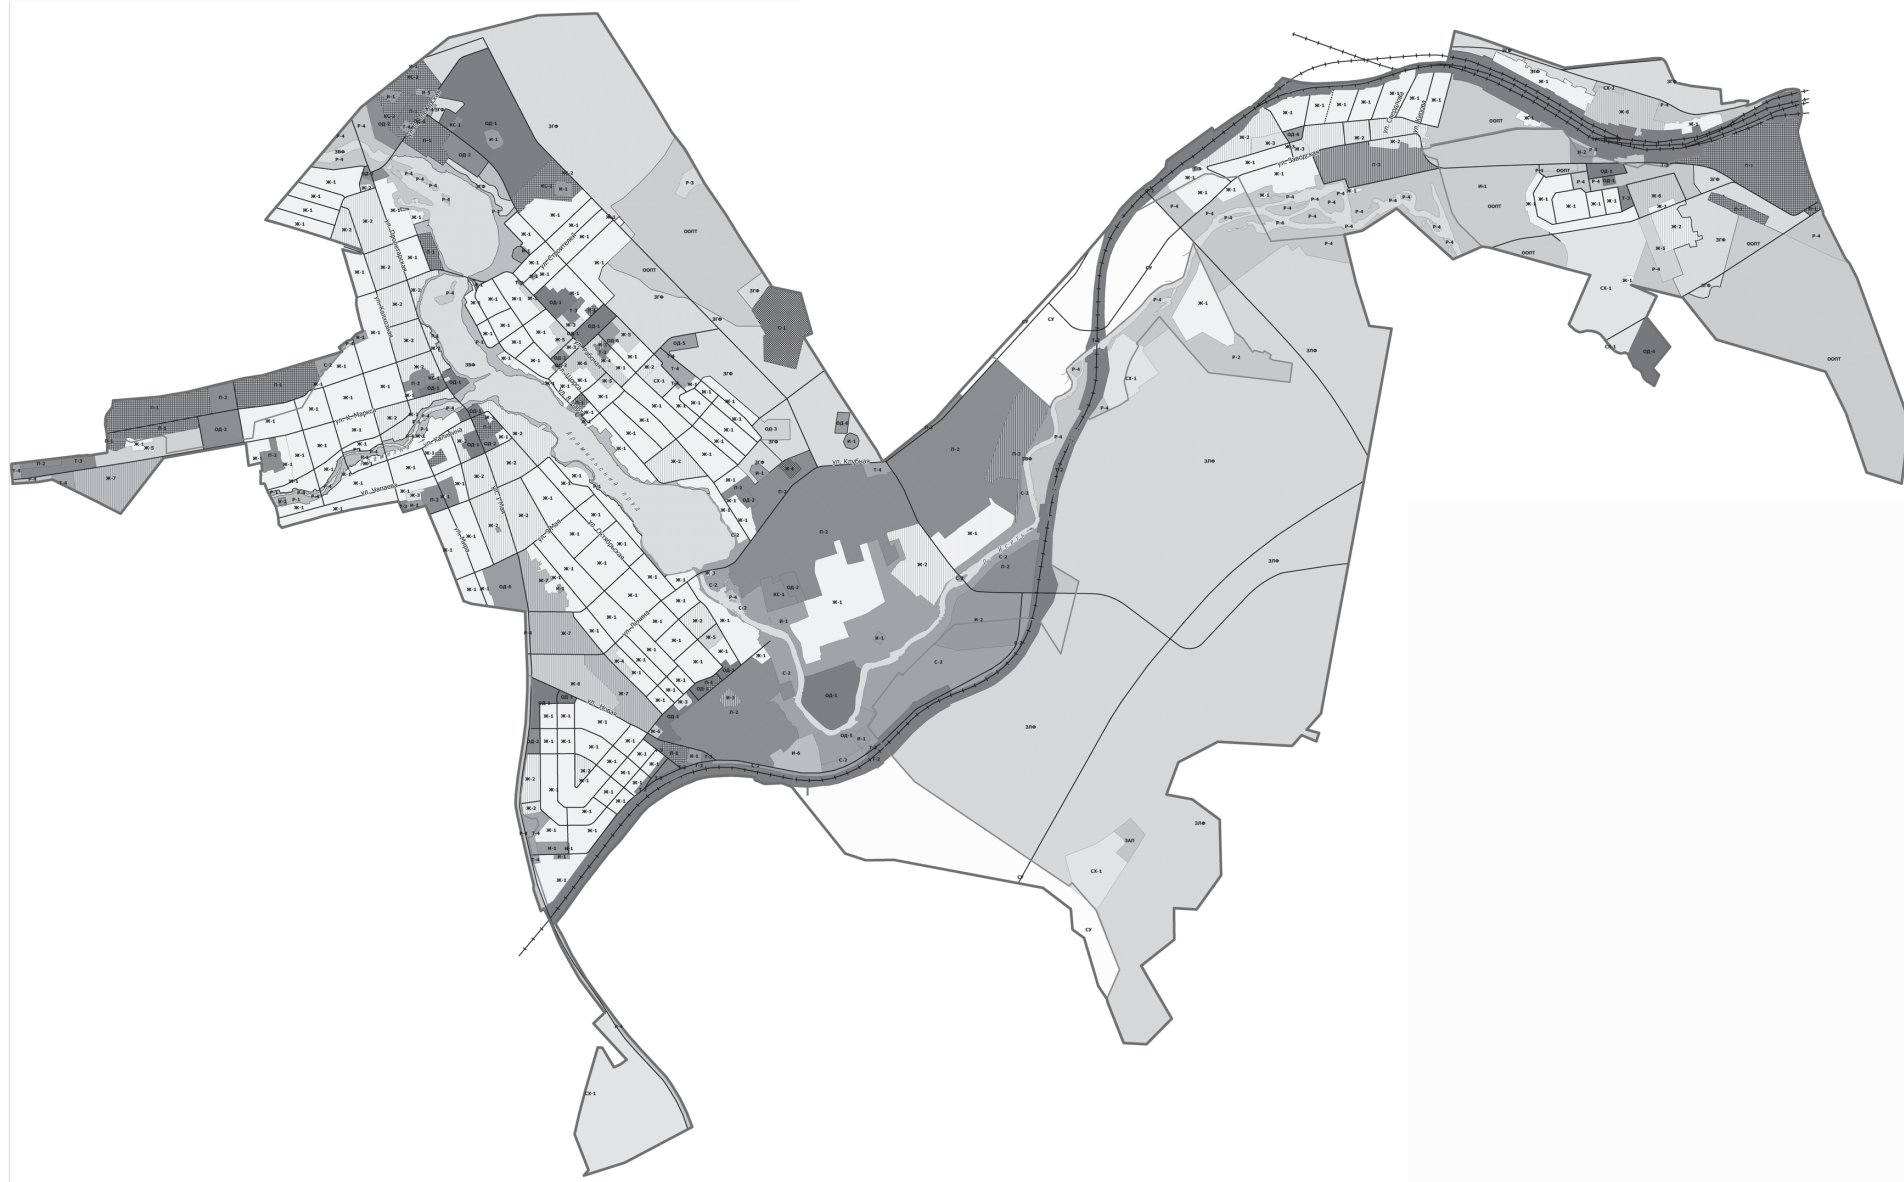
ЗГФ
ООПТ
ООПТ
ЗГФ
ЗГФ
ЗЛФ
ЗЛФ
ЗЛФ
ЗЛФ
ЗЛФ
ЗЛФ
СУ
СУ
СУ
СУ
СХ-1
СХ-1
СХ-1
СХ-1
ЗАП
ООПТ
ООПТ
ООПТ
ООПТ
П-1
П-1
П-1
П-1
П-2
Р-2
Р-3
Р-4
Ж-1
Ж-2
ОД-1
ОД-2
С-1
С-2
Т-4
ул. Клубная
Архангельский пруд
ул. Октябрьская
ул. Мира
ул. Чапаева
ул. Калинина
ул. К. Маркса
ул. Пролетарская
ул. Советская
ул. Заводская
ул. Кирова
ул. Южная
ул. Ленина
ул. Садовая